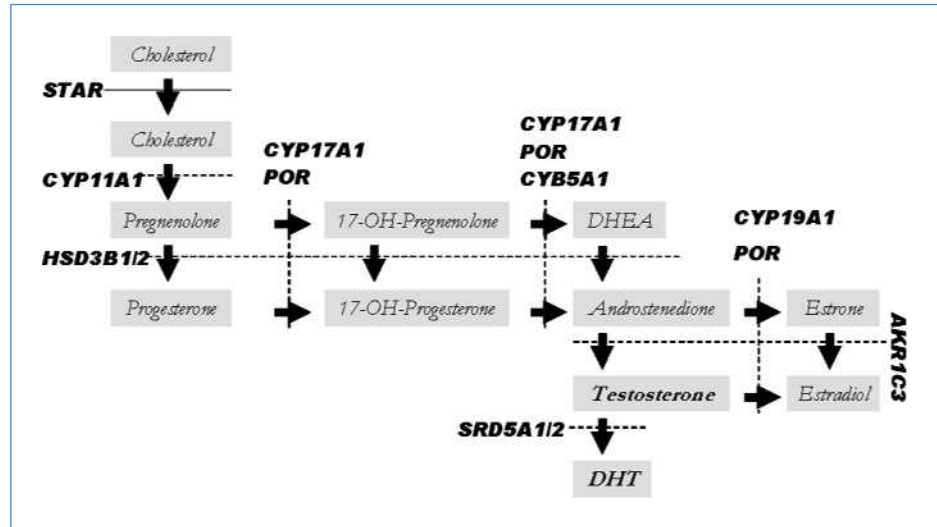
Cholesterol

STAR

Cholesterol

CYP17A1
POR

CYP17A1
POR
CYB5A1

CYP11A1

Pregnenolone

17-OH-Pregnenolone

DHEA

CYP19A1

POR

HSD3B1/2

Progesterone

17-OH-Progesterone

Androstenedione

Estrone

AKR1C3

Testosterone

Estradiol

SRD5A1/2

DHT